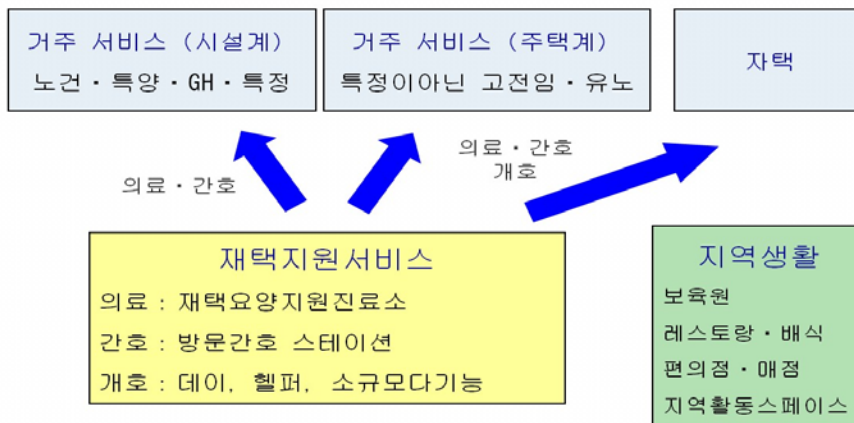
거주 서비스 (시설계)
노건 · 특양 · GH · 특정

거주 서비스 (주택계)
특정이아닌 고전잉 · 유노

자택

의료 · 간호

의료 · 간호
개호

재택지원서비스
의료 : 재택요양지원진료소
간호 : 방문간호 스테이션
개호 : 데이, 헬퍼, 소규모다기능

지역생활
보육원
레스토랑 · 배식
편의점 · 매점
지역활동스페이스